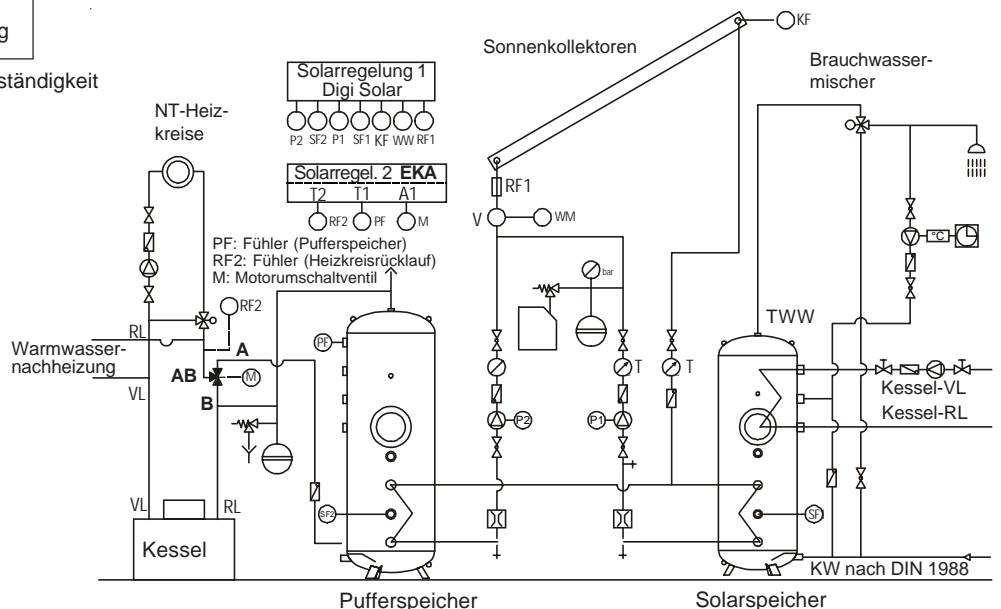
g

ständigkeit

Solarregelung 1
Digi Solar
P2 SF2 P1 SF1 KF WW RF1

Sonnenkollektoren

KF

Brauchwasser-
mischer

NT-Heiz-
kreise

Solarregel. 2 EKA
T2 T1 A1
RF2 PF M

RF1

V

WM

PF: Fühler (Pufferspeicher)
RF2: Fühler (Heizkreisrücklauf)
M: Motorumschaltventil

bar

°C

RF2

RL

Warmwasser-
nachheizung

VL

A

AB

M

B

PF

T

T

TWW

P2

P1

Kessel-VL

Kessel-RL

SF2

SF

VL

RL

Kessel

KW nach DIN 1988

Pufferspeicher

Solarspeicher